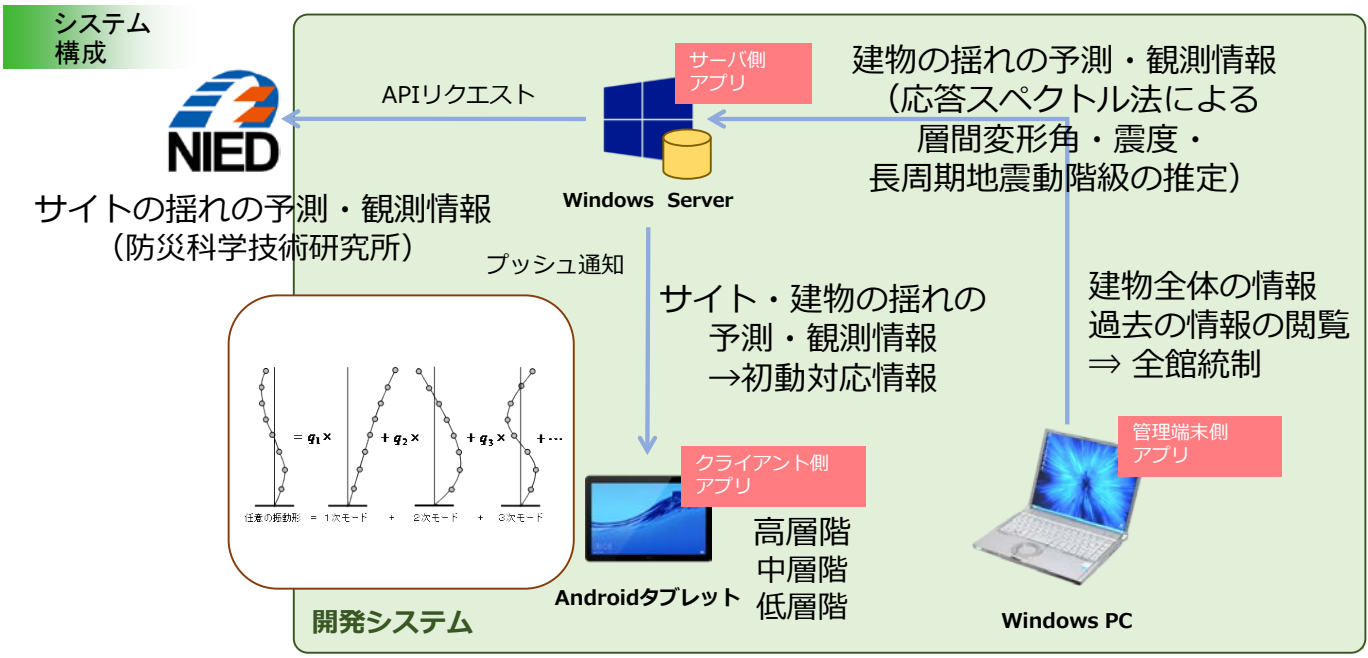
システム
構成

NIED

サイトの揺れの予測・観測情報
（防災科学技術研究所）

APIリクエスト

サーバ側
アプリ

Windows Server

建物の揺れの予測・観測情報
（応答スペクトル法による
層間変形角・震度・
長周期地震動階級の推定）

プッシュ通知

サイト・建物の揺れの
予測・観測情報
→初動対応情報

建物全体の情報
過去の情報の閲覧
⇒ 全館統制

$= q_1 \times$ $+ q_2 \times$ $+ q_3 \times$ $+ \cdots$

任意の振動形 = 1次モード + 2次モード + 3次モード + ・・・

クライアント側
アプリ

Androidタブレット

高層階
中層階
低層階

管理端末側
アプリ

Windows PC

開発システム